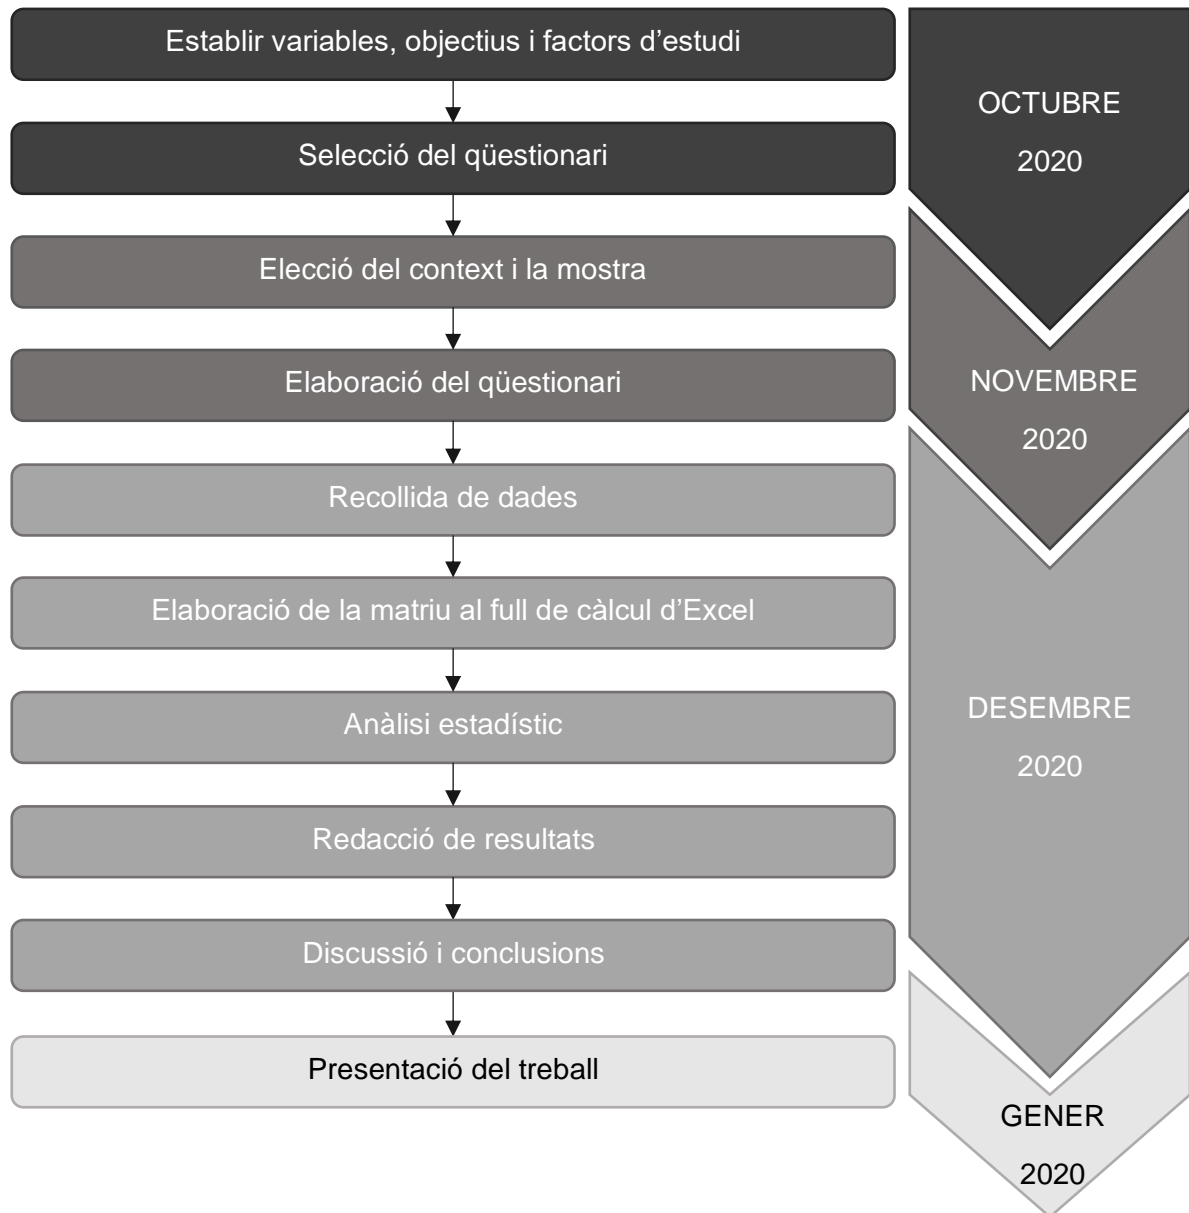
Establir variables, objectius i factors d'estudi

Selecció del qüestionari

Elecció del context i la mostra

Elaboració del qüestionari

Recollida de dades

Elaboració de la matriu al full de càlcul d'Excel

Anàlisi estadístic

Redacció de resultats

Discussió i conclusions

Presentació del treball

OCTUBRE 2020

NOVEMBRE 2020

DESEMBRE 2020

GENER 2020